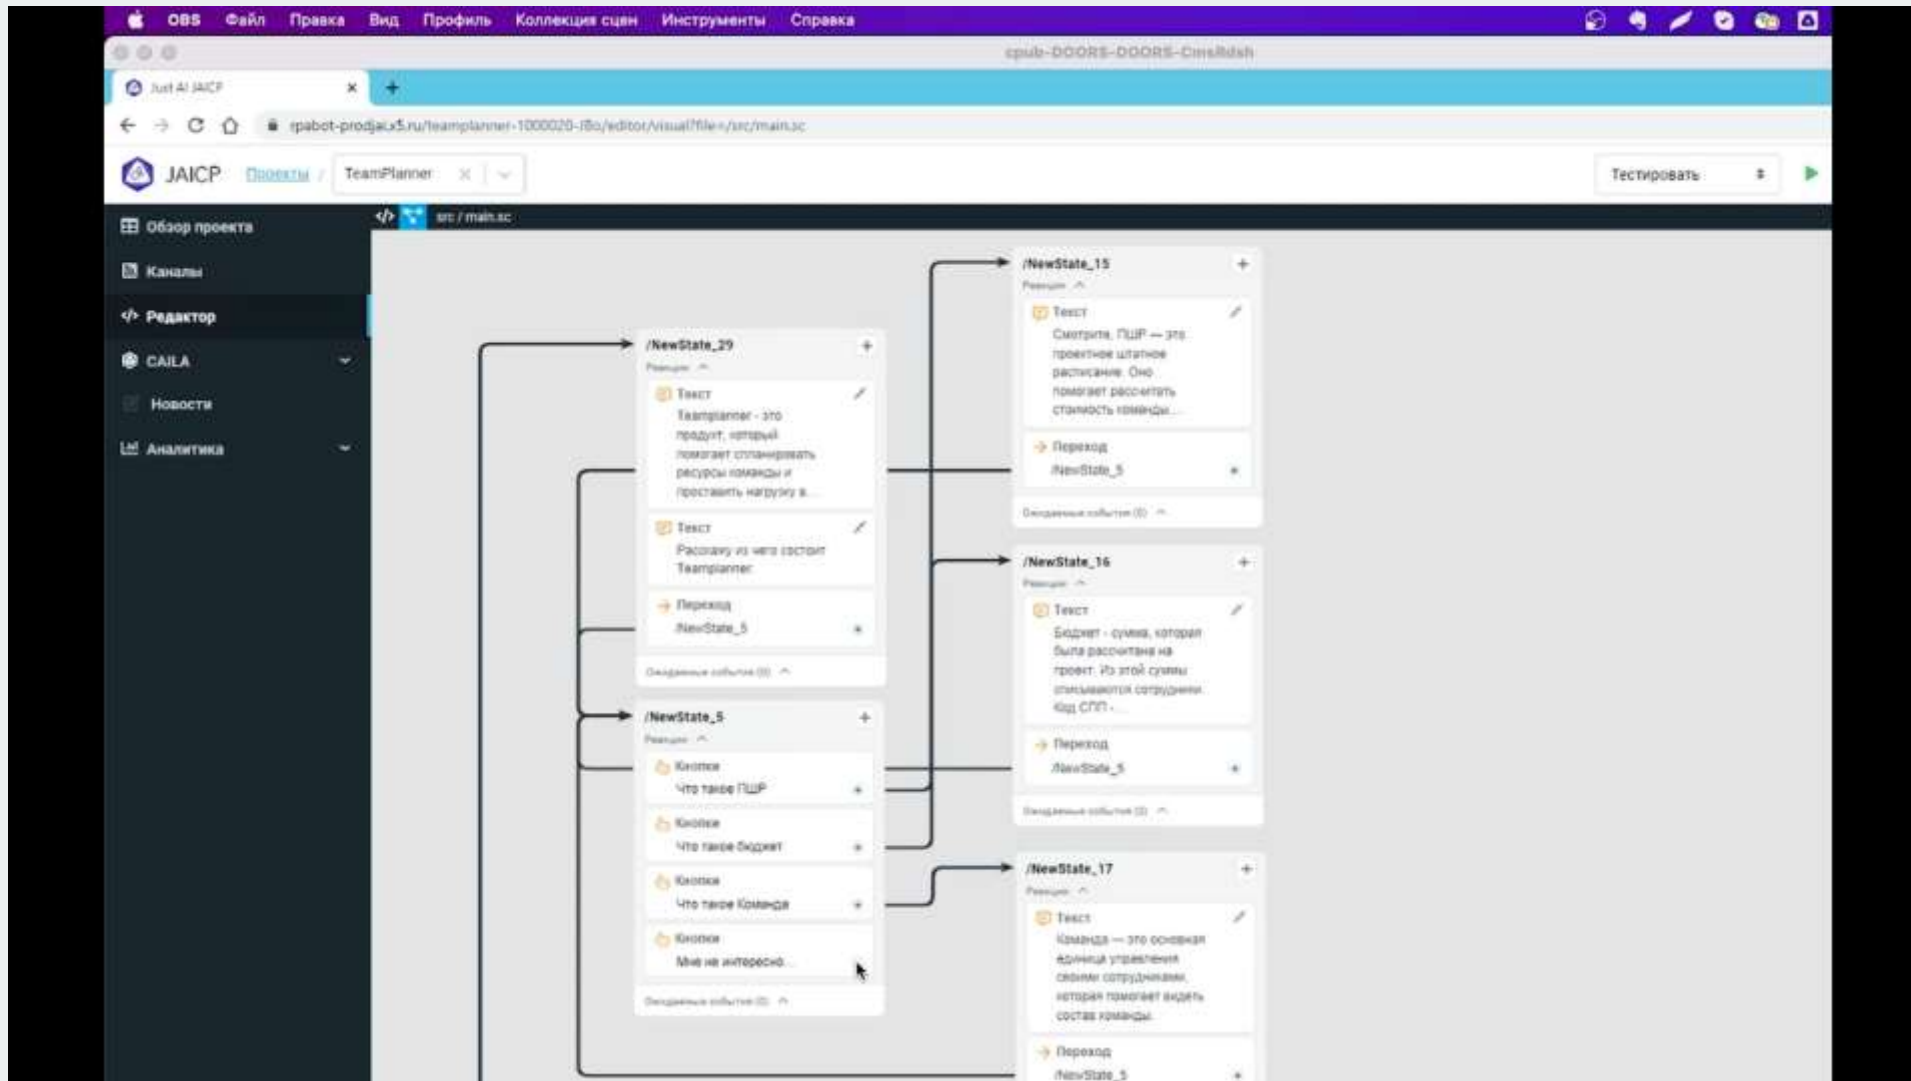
OBS Файл Правка Вид Профиль Коллекция сцен Инструменты Справка

Just AI JAICP

rpabot-prodjai.x5.ru/teamplanner-1000020-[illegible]/editor/visual?file=/src/main.sc

JAICP Проекты / TeamPlanner

Тестировать

Обзор проекта
Каналы
Редактор
CAILA
Новости
Аналитика

src / main.sc

/NewState_15
Реакции
Текст
Смотрите, ПШР — это проектное штатное расписание. Оно помогает рассчитать стоимость команды...
Переход
/NewState_5
Ожидаемые события (0)

/NewState_29
Реакции
Текст
Teamplanner - это продукт, который помогает спланировать ресурсы команды и проставить нагрузку в...
Текст
Расскажу из чего состоит Teamplanner
Переход
/NewState_5
Ожидаемые события (0)

/NewState_16
Реакции
Текст
Бюджет - сумма, которая была рассчитана на проект. Из этой суммы списываются сотрудники. Код СПП -...
Переход
/NewState_5
Ожидаемые события (0)

/NewState_5
Реакции
Кнопка
Что такое ПШР
Кнопка
Что такое бюджет
Кнопка
Что такое Команда
Кнопка
Мне не интересно...
Ожидаемые события (0)

/NewState_17
Реакции
Текст
Команда — это основная единица управления своими сотрудниками, которая помогает видеть состав команды.
Переход
/NewState_5